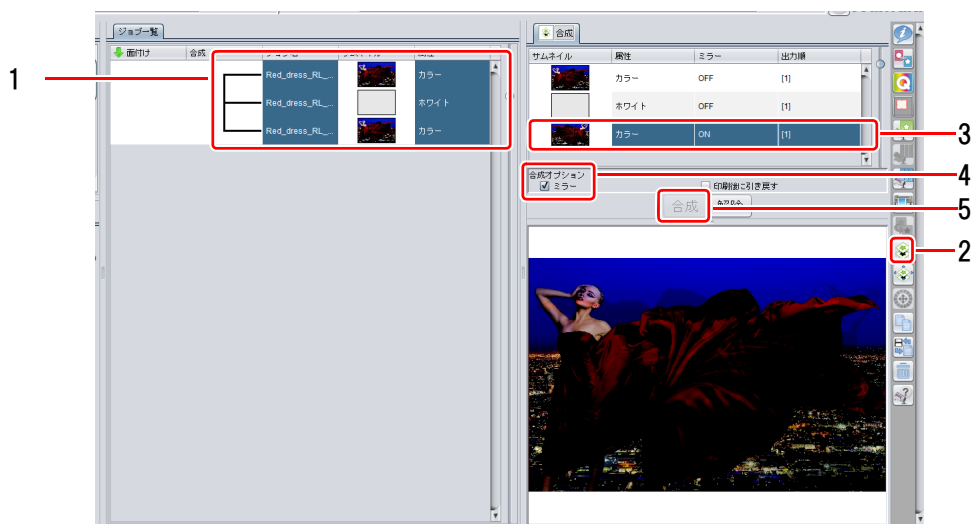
ジョブ一覧

面付け 合成 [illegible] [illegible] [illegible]

Red_dress_RL_... カラー
Red_dress_RL_... ホワイト
Red_dress_RL_... カラー

1

合成

| サムネイル | 属性 | ミラー | 出力順 |
|---|---|---|---|
| | カラー | OFF | [1] |
| | ホワイト | OFF | [1] |
| | カラー | ON | [1] |

3

合成オプション
ミラー
印刷前に引き戻す
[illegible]

4

合成

5

2